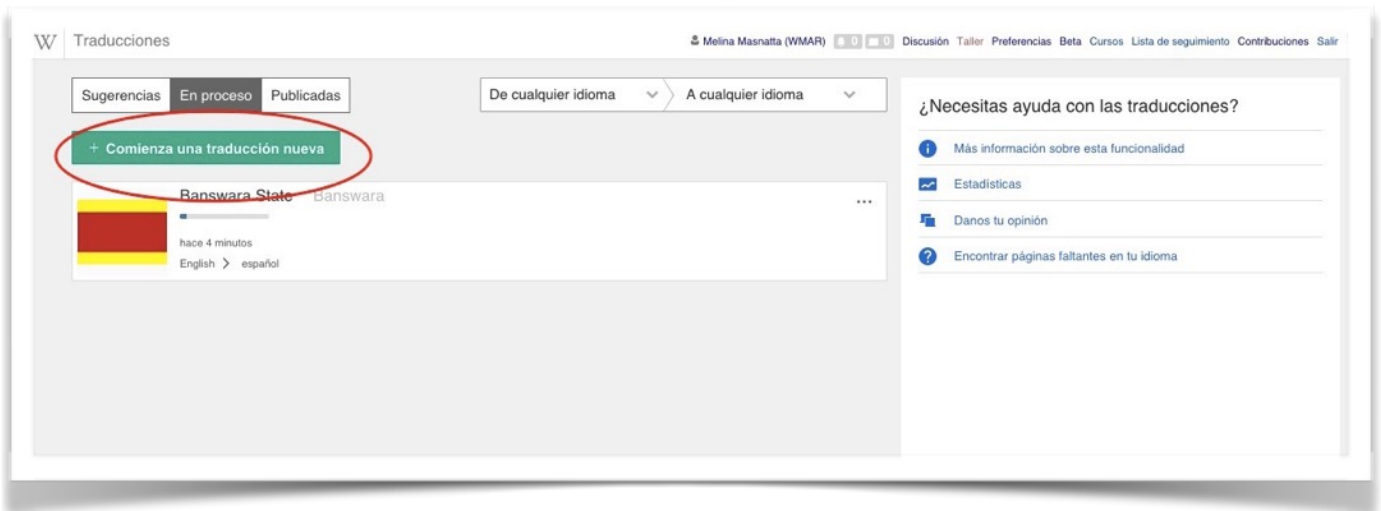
W Traducciones

Melina Masnatta (WMAR) 0 0 Discusión Taller Preferencias Beta Cursos Lista de seguimiento Contribuciones Salir

Sugerencias En proceso Publicadas

De cualquier idioma A cualquier idioma

+ Comienza una traducción nueva

Banswara State Banswara

...

hace 4 minutos

English > español

¿Necesitas ayuda con las traducciones?

Más información sobre esta funcionalidad

Estadísticas

Danos tu opinión

Encontrar páginas faltantes en tu idioma